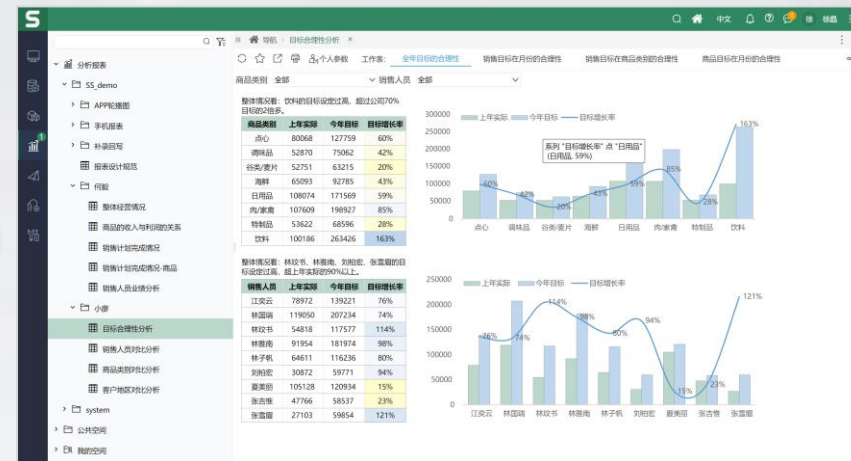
S
中文 1 徐晶

分析报表
SS_demo
APP轮播图
手机报表
补录回写
报表设计规范
何毅
整体经营情况
商品的收入与利润的关系
销售计划完成情况
销售计划完成情况-商品
销售人员业绩分析
小廖
目标合理性分析
销售人员对比分析
商品类别对比分析
客户地区对比分析
system
公共空间
我的空间

导航 目标合理性分析

个人参数 工作表: 全年目标的合理性 销售目标在月份的合理性 销售目标在商品类别的合理性 商品目标在月份的合理性

商品类别 全部 销售人员 全部

整体情况看：饮料的目标设定过高，超过公司70%目标的2倍多。

| 商品类别 | 上年实际 | 今年目标 | 目标增长率 |
|---|---|---|---|
| 点心 | 80068 | 127759 | 60% |
| 调味品 | 52870 | 75062 | 42% |
| 谷类/麦片 | 52751 | 63215 | 20% |
| 海鲜 | 65093 | 92785 | 43% |
| 日用品 | 108074 | 171569 | 59% |
| 肉/家禽 | 107609 | 198927 | 85% |
| 特制品 | 53622 | 68596 | 28% |
| 饮料 | 100186 | 263426 | 163% |

上年实际 今年目标 目标增长率
300000 250000 200000 150000 100000 50000 0
系列 "目标增长率" 点 "日用品" (日用品, 59%)
60% 42% 20% 43% 59% 85% 28% 163%
点心 调味品 谷类/麦片 海鲜 日用品 肉/家禽 特制品 饮料

整体情况看：林玟书、林雅南、刘柏宏、张雪眉的目标设定过高，超上年实际的90%以上。

| 销售人员 | 上年实际 | 今年目标 | 目标增长率 |
|---|---|---|---|
| 江奕云 | 78972 | 139221 | 76% |
| 林国瑞 | 119050 | 207234 | 74% |
| 林玟书 | 54818 | 117577 | 114% |
| 林雅南 | 91954 | 181974 | 98% |
| 林子帆 | 64611 | 116236 | 80% |
| 刘柏宏 | 30872 | 59771 | 94% |
| 夏美丽 | 105128 | 120934 | 15% |
| 张吉惟 | 47766 | 58514 | 23% |
| 张雪眉 | 27103 | 59854 | 121% |

上年实际 今年目标 目标增长率
250000 200000 150000 100000 50000 0
76% 74% 114% 98% 80% 94% 15% 23% 121%
江奕云 林国瑞 林玟书 林雅南 林子帆 刘柏宏 夏美丽 张吉惟 张雪眉